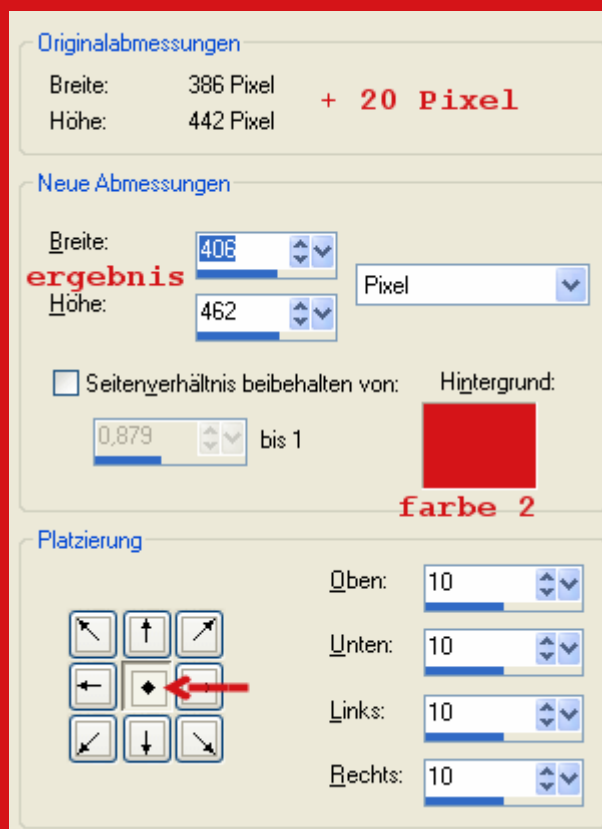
Originalabmessungen

Breite: 386 Pixel

Höhe: 442 Pixel

+ 20 Pixel

Neue Abmessungen

Breite: 406

ergebnis

Höhe: 462

Pixel

Seitenverhältnis beibehalten von:

0,879 bis 1

Hintergrund:

farbe 2

Platzierung

Oben: 10

Unten: 10

Links: 10

Rechts: 10